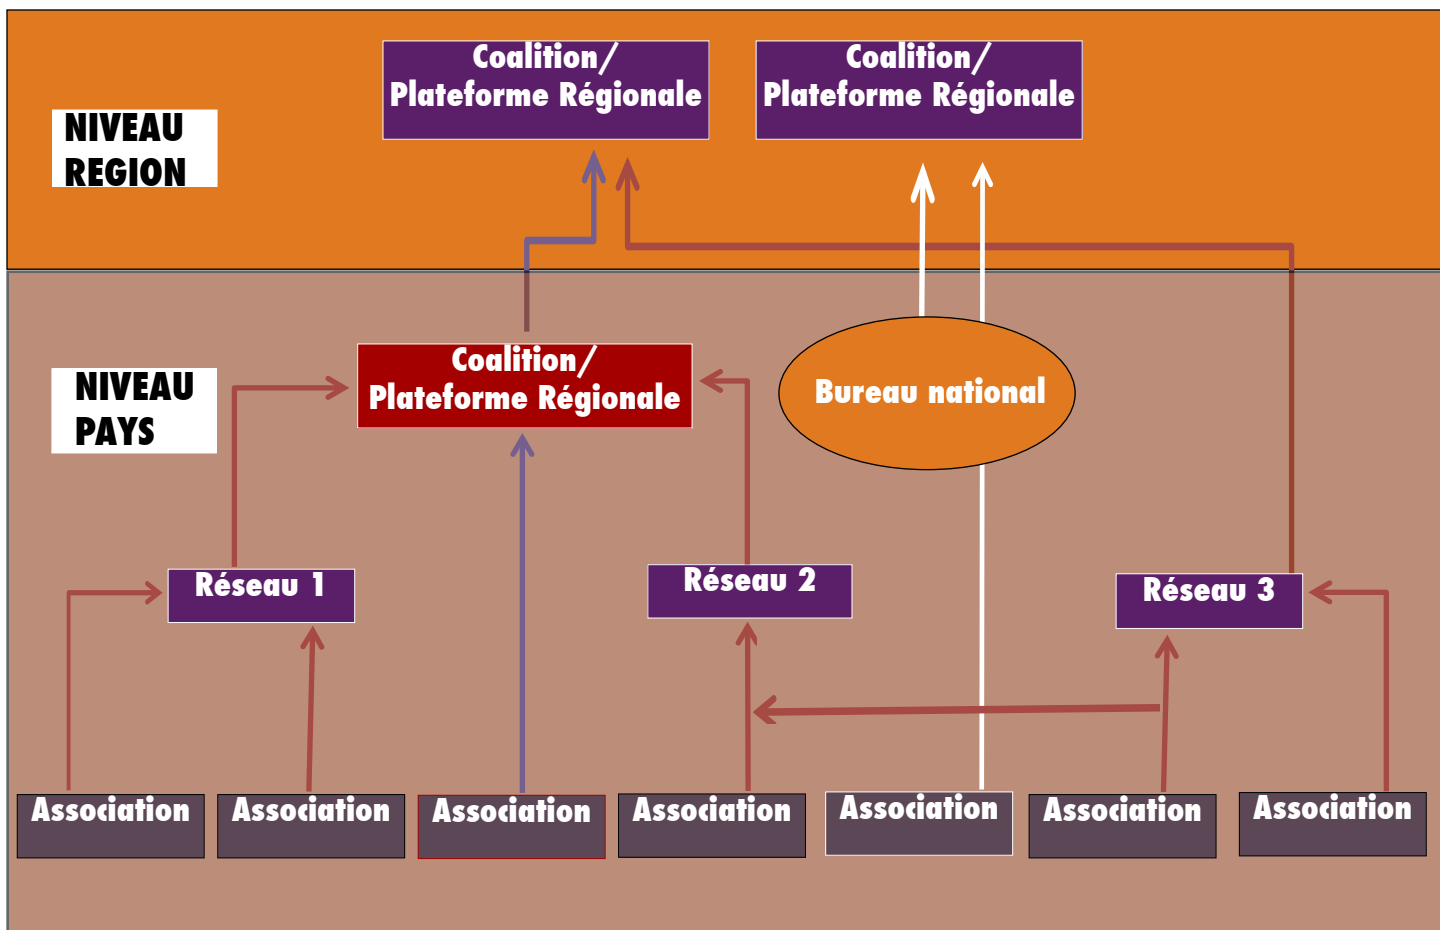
NIVEAU REGION

Coalition/ Plateforme Régionale

Coalition/ Plateforme Régionale

NIVEAU PAYS

Coalition/ Plateforme Régionale

Bureau national

Réseau 1

Réseau 2

Réseau 3

Association

Association

Association

Association

Association

Association

Association